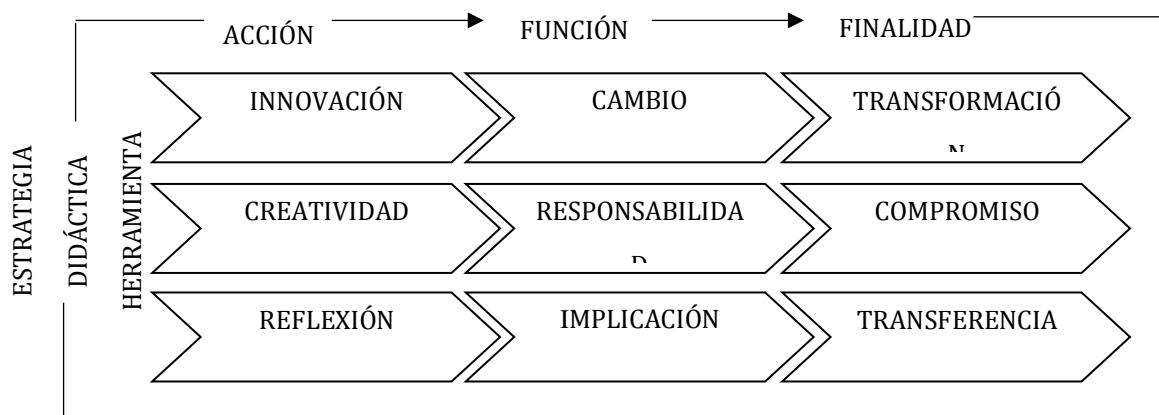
ACCIÓN
FUNCIÓN
FINALIDAD

ESTRATEGIA
DIDÁCTICA
HERRAMIENTA

| INNOVACIÓN | CAMBIO | TRANSFORMACIÓ N |
|---|---|---|
| CREATIVIDAD | RESPONSABILIDA D | COMPROMISO |
| REFLEXIÓN | IMPLICACIÓN | TRANSFERENCIA |